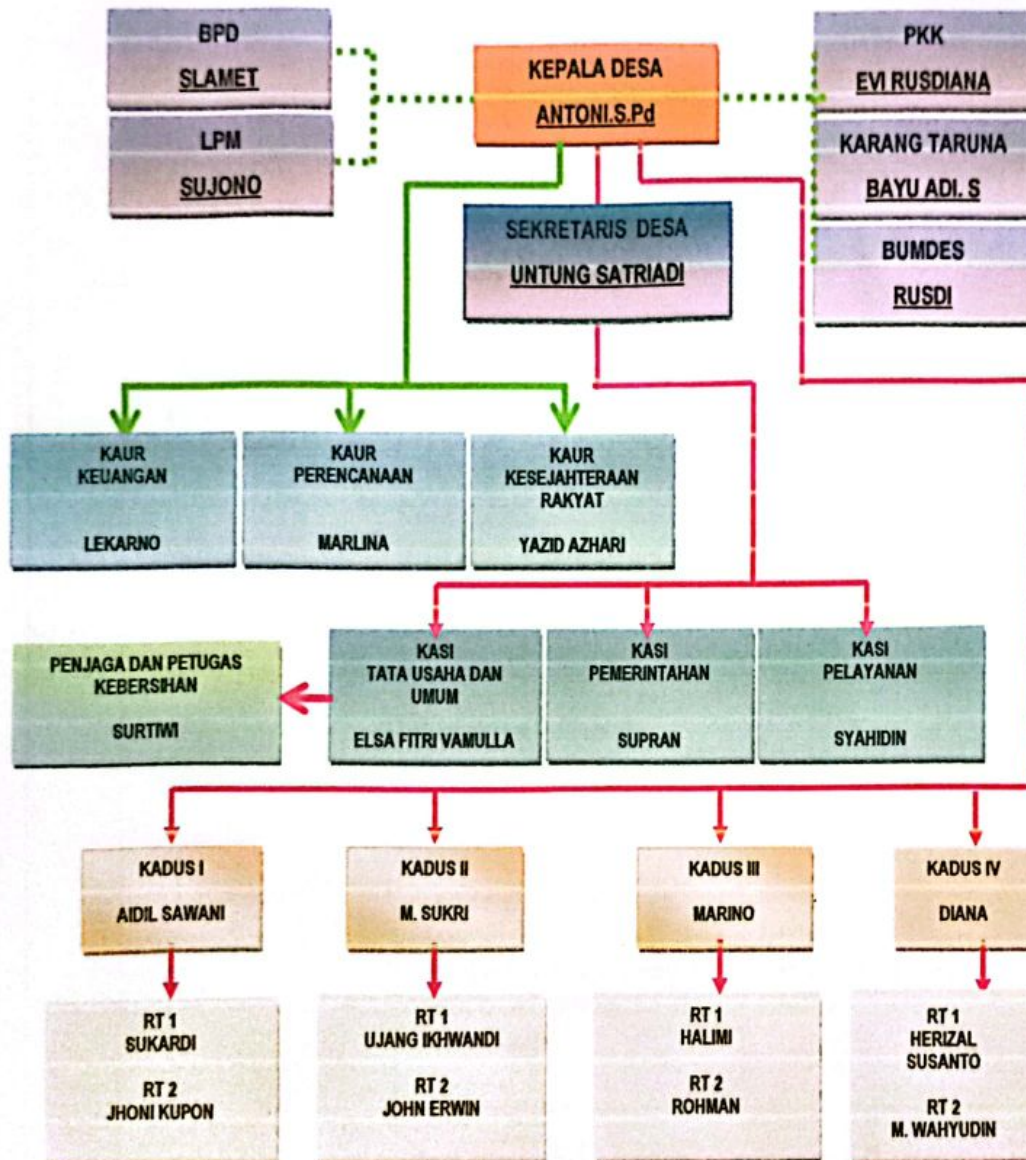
BPD
SLAMET

LPM
SUJONO

KEPALA DESA
ANTONI.S.Pd

PKK
EVI RUSDIANA

KARANG TARUNA
BAYU ADI. S

BUMDES
RUSDI

SEKRETARIS DESA
UNTUNG SATRIADI

KAUR KEUANGAN
LEKARNO

KAUR PERENCANAAN
MARLINA

KAUR KESEJAHTERAAN RAKYAT
YAZID AZHARI

PENJAGA DAN PETUGAS KEBERSIHAN
SURTIWI

KASI TATA USAHA DAN UMUM
ELSA FITRI VAMULLA

KASI PEMERINTAHAN
SUPRAN

KASI PELAYANAN
SYAHIDIN

KADUS I
AIDIL SAWANI

KADUS II
M. SUKRI

KADUS III
MARINO

KADUS IV
DIANA

RT 1
SUKARDI
RT 2
JHONI KUPON

RT 1
UJANG IKHWANDI
RT 2
JOHN ERWIN

RT 1
HALIMI
RT 2
ROHMAN

RT 1
HERIZAL SUSANTO
RT 2
M. WAHYUDIN